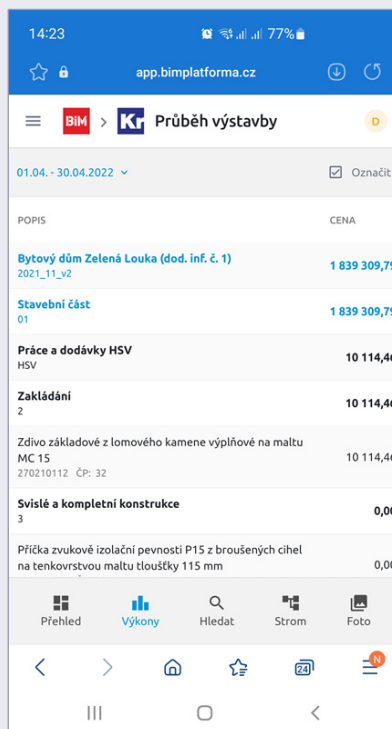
14:23 77%

app.bimplatforma.cz

BIM > Kr Průběh výstavby D

01.04. - 30.04.2022 Označit

POPIS CENA

Bytový dům Zelená Louka (dod. inf. č. 1)
2021_11_v2
1 839 309,7

Stavební část
01
1 839 309,7

Práce a dodávky HSV
HSV
10 114,4

Zakládání
2
10 114,4

Zdivo základové z lomového kamene výplňové na maltu MC 15
270210112 ČP: 32
10 114,4

Svislé a kompletní konstrukce
3
0,0

Příčka zvukově izolační pevnosti P15 z broušených cihel na tenkovrstvou maltu tloušťky 115 mm
0,0

Přehled Výkony Hledat Strom Foto

24 N